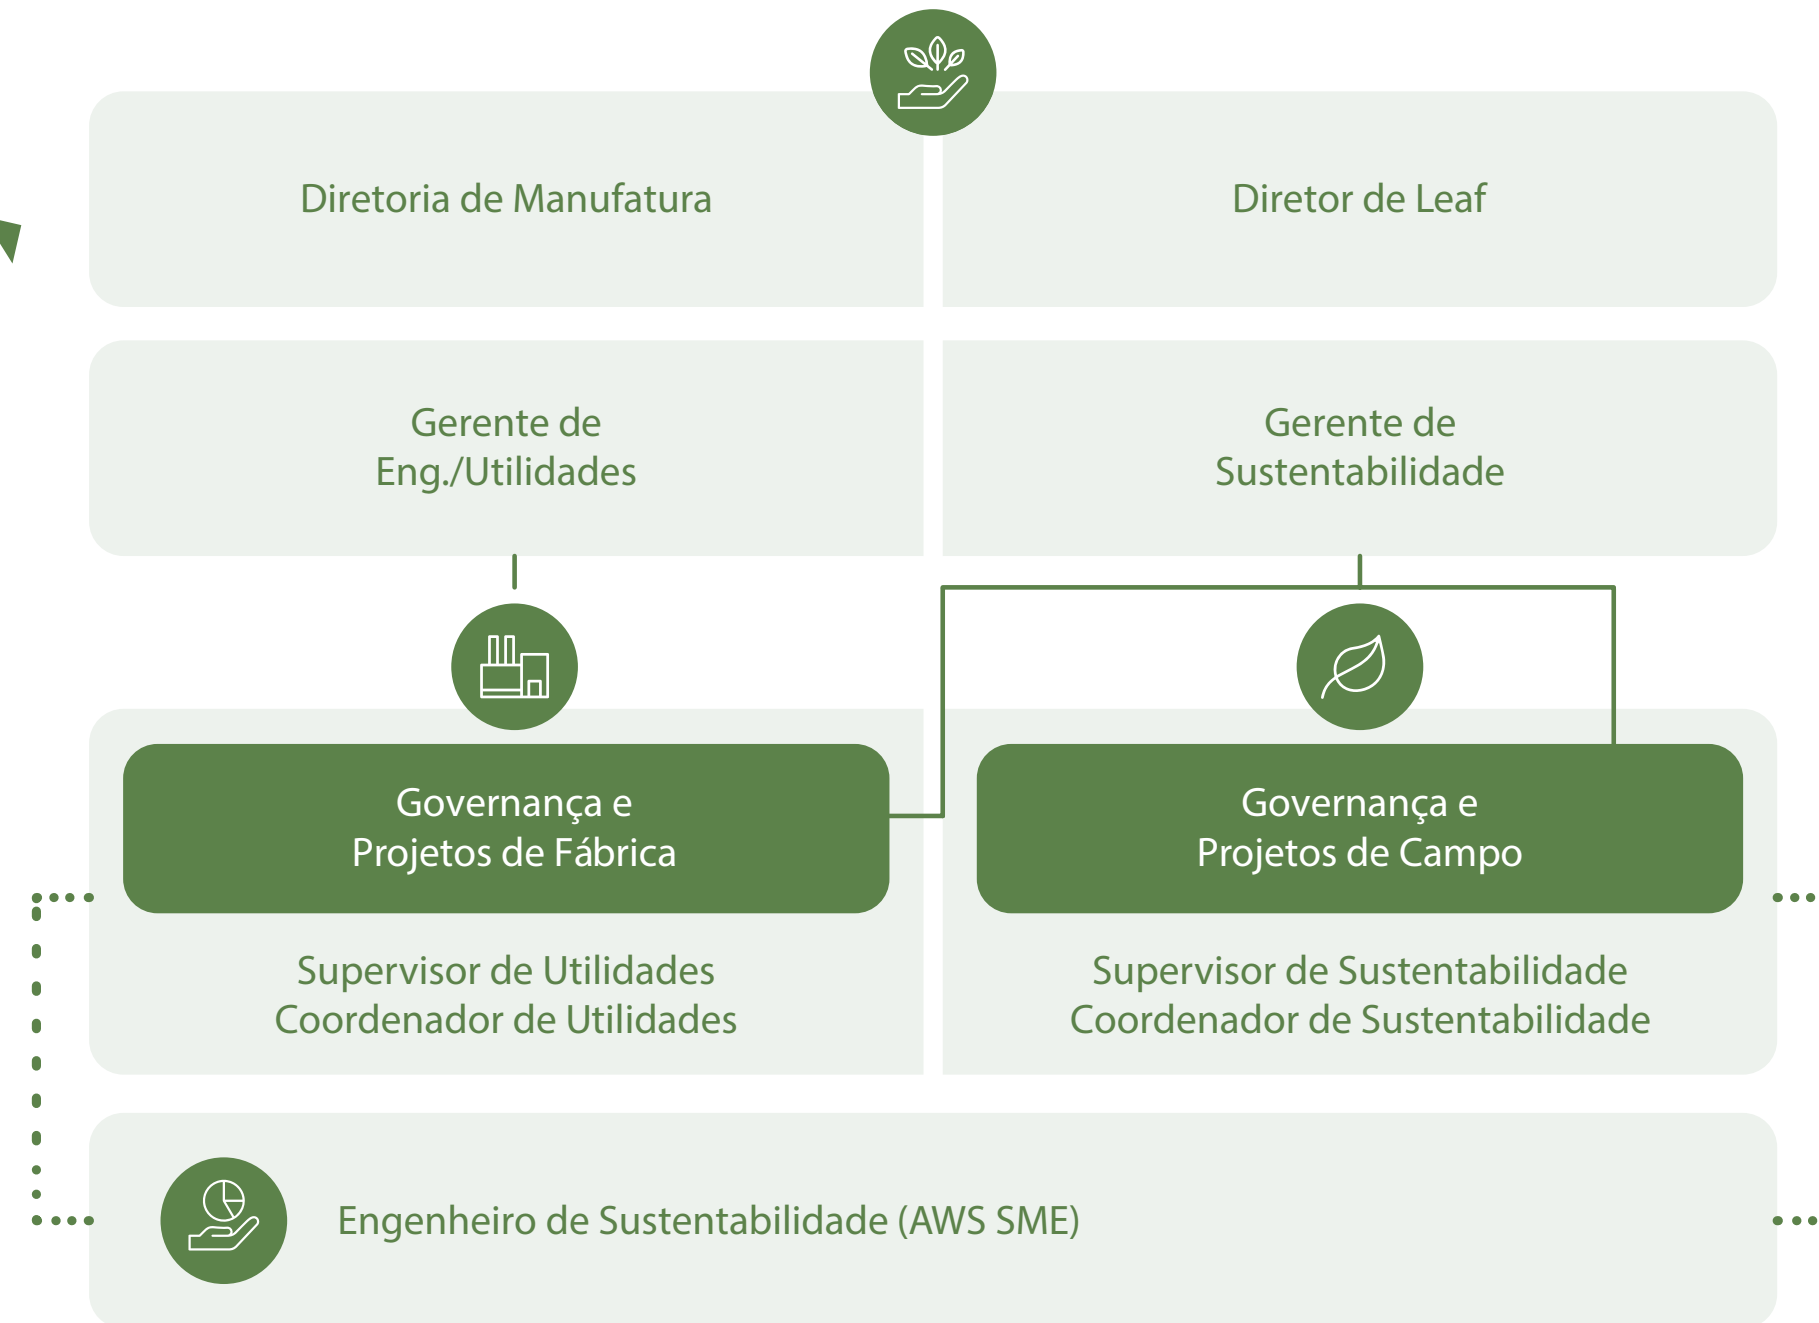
Diretoria de Manufatura

Diretor de Leaf

Gerente de Eng./Utilidades

Gerente de Sustentabilidade

Governança e Projetos de Fábrica

Supervisor de Utilidades
Coordenador de Utilidades

Governança e Projetos de Campo

Supervisor de Sustentabilidade
Coordenador de Sustentabilidade

Engenheiro de Sustentabilidade (AWS SME)